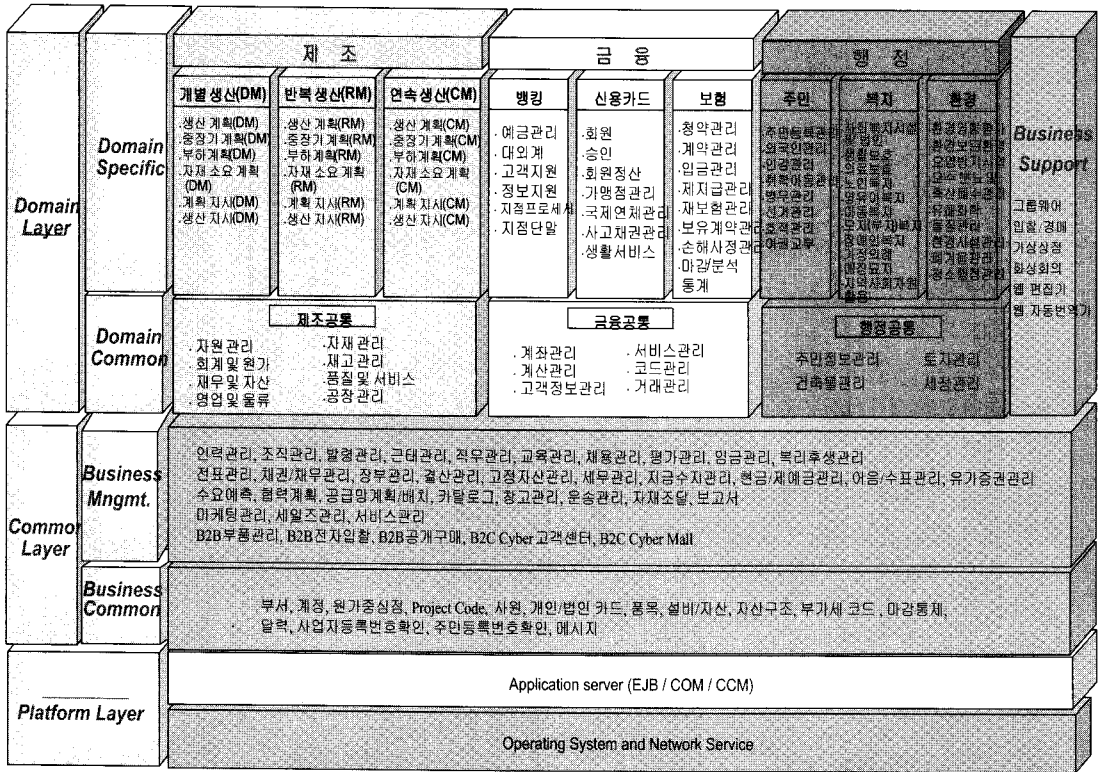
Domain Layer

Domain Specific

제 조

개별 생산(DM)
생산 계획(DM)
중장기 계획(DM)
부하계획(DM)
자재 소요 계획(DM)
계획 지시(DM)
생산 지시(DM)

반복 생산(RM)
생산 계획(RM)
중장기 계획(RM)
부하계획(RM)
자재 소요 계획(RM)
계획 지시(RM)
생산 지시(RM)

연속 생산(CM)
생산 계획(CM)
중장기 계획(CM)
부하계획(CM)
자재 소요 계획(CM)
계획 지시(CM)
생산 지시(CM)

금 융

뱅킹
예금관리
대외계
고객지원
정보지원
지점프로세스
지점단말

신용카드
회원
승인
회원정산
가맹점관리
국제연체관리
사고채권관리
생활서비스

보험
청약관리
계약관리
입금관리
제지급관리
재보험관리
보유계약관리
손해사정관리
마감/분석
통계

행 정

주민
주민등록관리
외국인관리
인감관리
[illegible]
병무관리
선거관리
호적관리
여권교부

복지
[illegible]
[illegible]
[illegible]
노인복지
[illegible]
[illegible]
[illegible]
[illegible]
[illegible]
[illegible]
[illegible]

환경
환경정책관리
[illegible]
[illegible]
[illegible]
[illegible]
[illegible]
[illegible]
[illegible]
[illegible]

Business Support
그룹웨어
입찰/경매
가상상점
화상회의
웹 편집기
웹 자동번역기

Domain Common

제조공통
자원관리
회계 및 원가
재무 및 자산
영업 및 물류
자재 관리
재고관리
품질 및 서비스
공장관리

금융공통
계좌관리
계산관리
고객정보관리
서비스관리
코드관리
거래관리

행정공통
주민정보관리
토지관리
건축물관리
세정관리

Common Layer

Business Mngmt.
인력관리, 조직관리, 발령관리, 근태관리, 직무관리, 교육관리, 채용관리, 평가관리, 임금관리, 복리후생관리
전표관리, 채권/채무관리, 장부관리, 결산관리, 고정자산관리, 세무관리, 자금수지관리, 현금/제예금관리, 어음/수표관리, 유가증권관리
수요예측, 협력계획, 공급망계획/배치, 카탈로그, 창고관리, 운송관리, 자재조달, 보고서
마케팅관리, 세일즈관리, 서비스관리
B2B부품관리, B2B전자입찰, B2B공개구매, B2C Cyber고객센터, B2C Cyber Mall

Business Common
부서, 계정, 원가중심점, Project Code, 사원, 개인/법인 카드, 품목, 설비/자산, 자산구조, 부가세 코드, 마감통제,
달력, 사업자등록번호확인, 주민등록번호확인, 메시지

Platform Layer
Application server (EJB / COM / CCM)
Operating System and Network Service